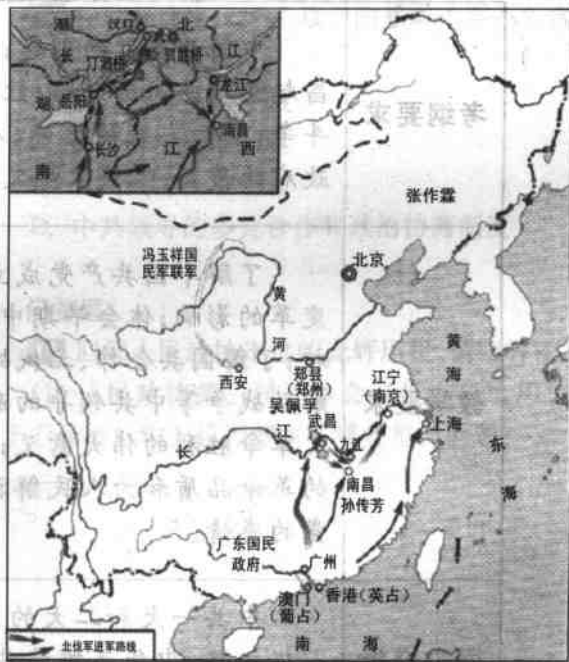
湖
汉口
北
武昌
长
汀泗桥
贺胜桥
江
湖
岳阳
九江
南昌
长沙
江
西
南

考纲要求

张作霖
冯玉祥国民军联军
北京
黄
河
西安
郑县（郑州）
吴佩孚
江宁（南京）
黄
海
上海
江
武昌
九江
长
南昌
孙传芳
东
海
广东国民政府
广州
澳门（葡占）
香港（英占）
南
海
北伐军进军路线